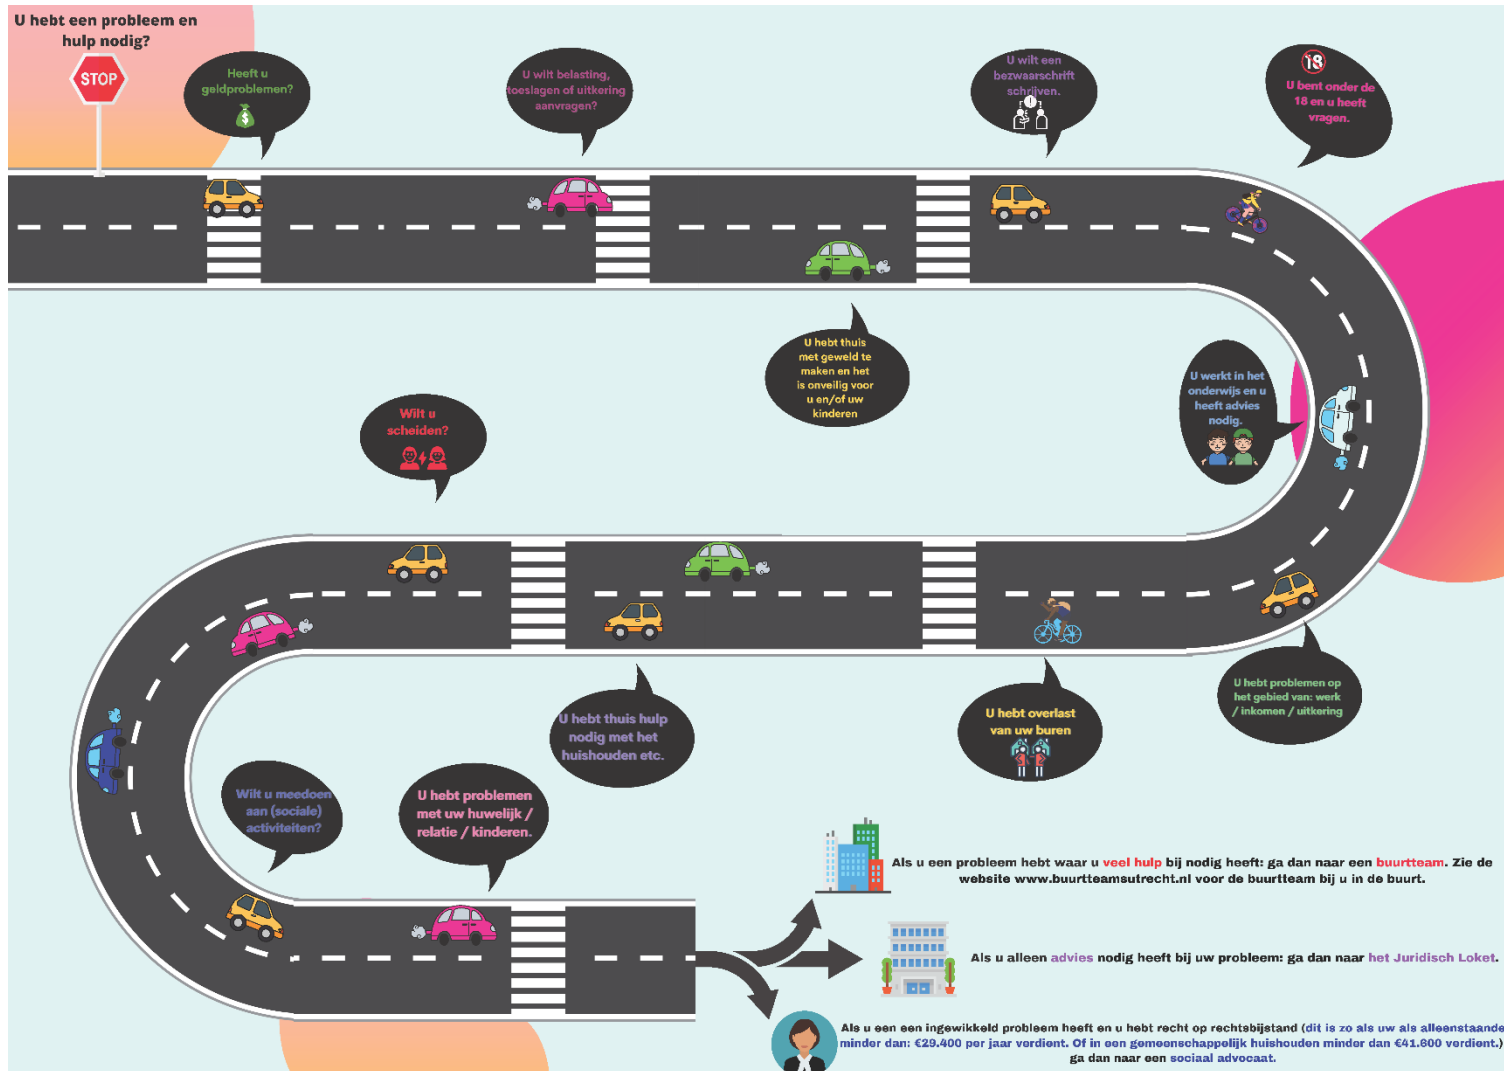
U hebt een probleem en hulp nodig?

STOP

Heeft u geldproblemen?

U wilt belasting, toeslagen of uitkering aanvragen?

U wilt een bezwaarschrift schrijven.

18

U bent onder de 18 en u heeft vragen.

U hebt thuis met geweld te maken en het is onveilig voor u en/of uw kinderen

Wilt u scheiden?

U werkt in het onderwijs en u heeft advies nodig.

U hebt thuis hulp nodig met het huishouden etc.

U hebt overlast van uw buren

U hebt problemen op het gebied van: werk / inkomen / uitkering

Wilt u meedoen aan (sociale) activiteiten?

U hebt problemen met uw huwelijk / relatie / kinderen.

Als u een probleem hebt waar u veel hulp bij nodig heeft: ga dan naar een buurtteam. Zie de website www.buurtteamsutrecht.nl voor de buurtteam bij u in de buurt.

Als u alleen advies nodig heeft bij uw probleem: ga dan naar het Juridisch Loket.

Als u een een ingewikkeld probleem heeft en u hebt recht op rechtsbijstand (dit is zo als uw als alleenstaande minder dan: €29.400 per jaar verdient. Of in een gemeenschappelijk huishouden minder dan €41.600 verdient.) ga dan naar een sociaal advocaat.